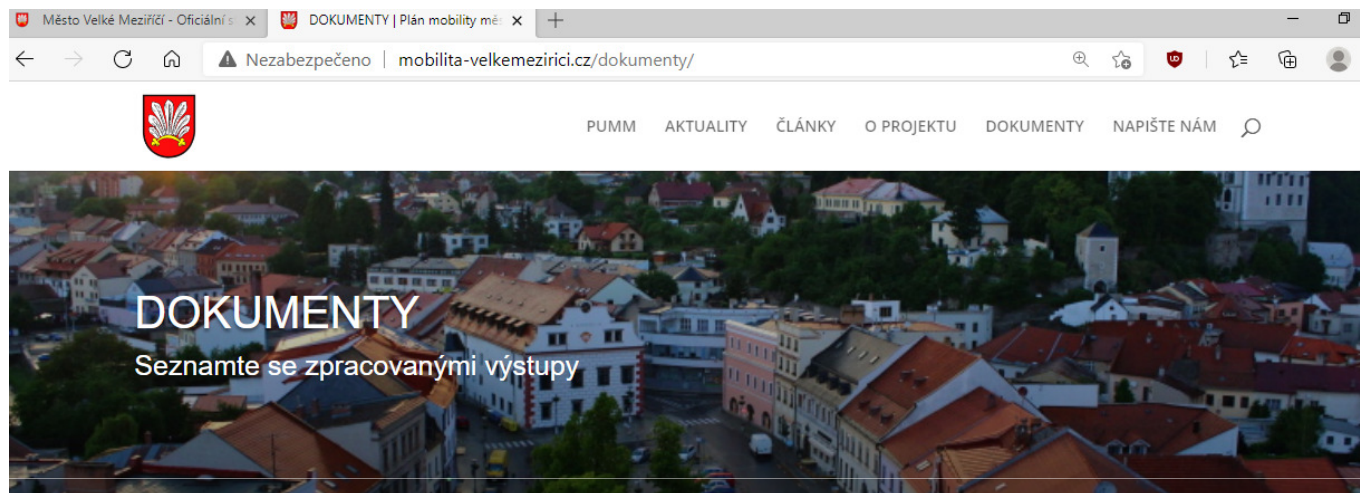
Město Velké Meziříčí - Oficiální s ×
DOKUMENTY | Plán mobility mě ×
+

Nezabezpečeno | mobilita-velkemezirici.cz/dokumenty/

PUMM AKTUALITY ČLÁNKY O PROJEKTU DOKUMENTY NAPIŠTE NÁM

DOKUMENTY
Seznamte se zpracovanými výstupy